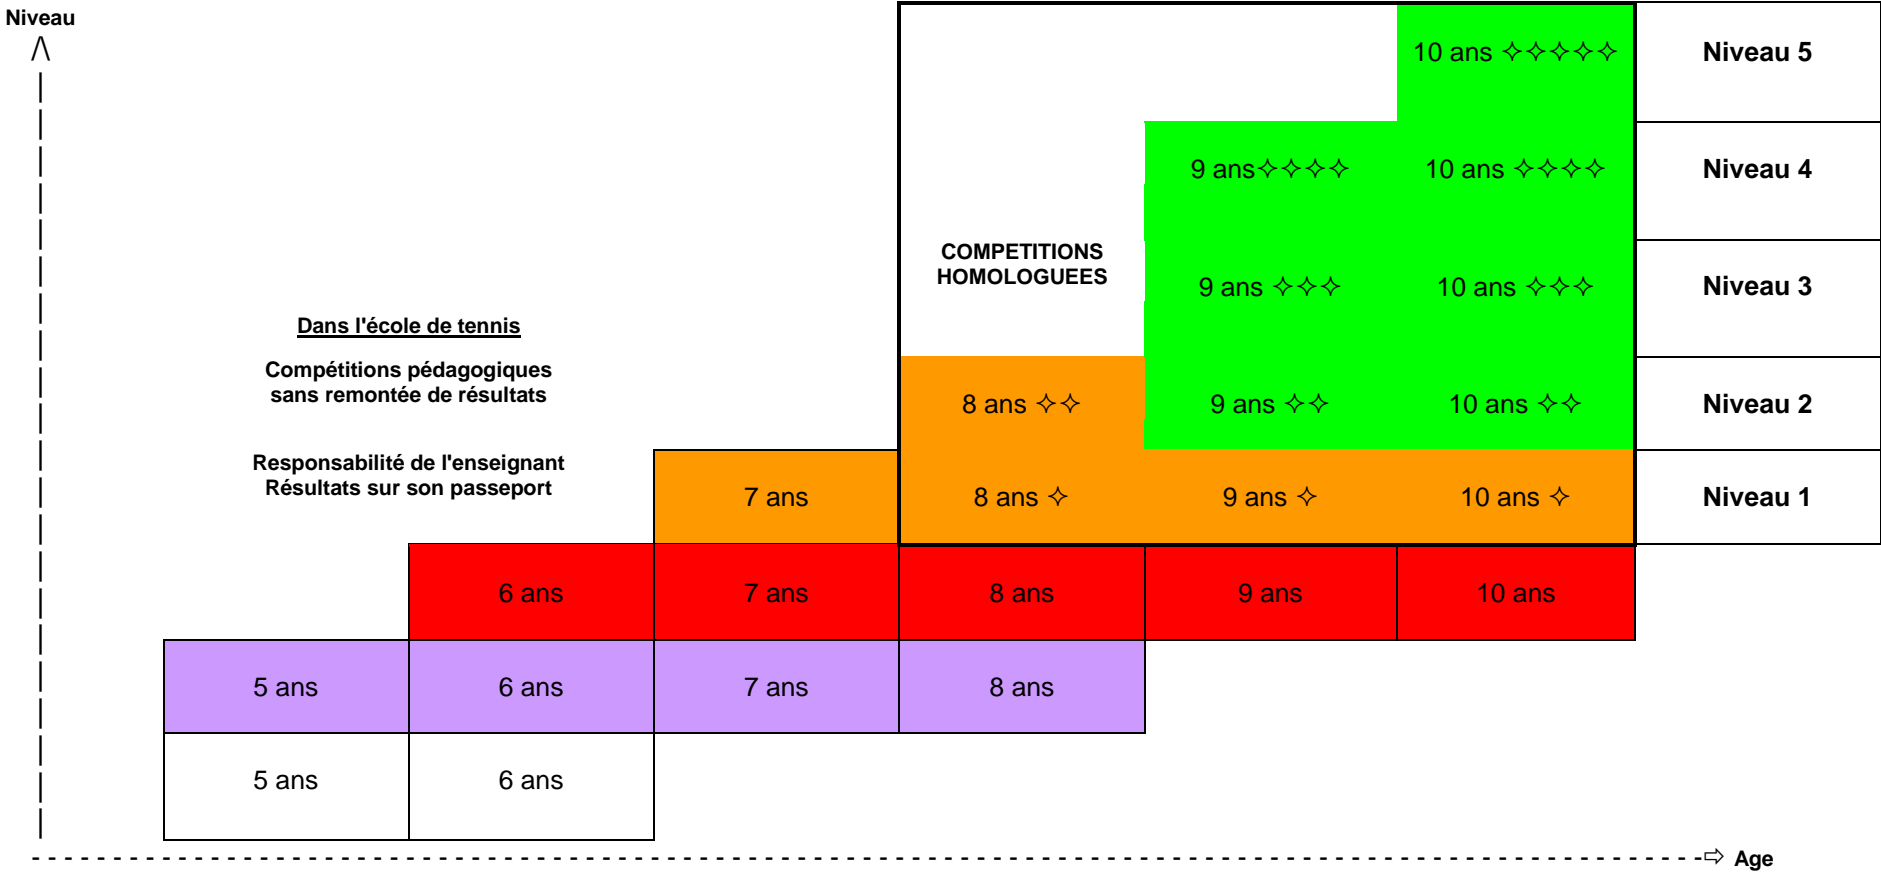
Niveau

10 ans ✧✧✧✧✧ Niveau 5

9 ans✧✧✧✧ 10 ans ✧✧✧✧ Niveau 4

COMPETITIONS HOMOLOGUEES

9 ans ✧✧✧ 10 ans ✧✧✧ Niveau 3

Dans l'école de tennis

Compétitions pédagogiques sans remontée de résultats

8 ans ✧✧ 9 ans ✧✧ 10 ans ✧✧ Niveau 2

Responsabilité de l'enseignant Résultats sur son passeport

7 ans 8 ans ✧ 9 ans ✧ 10 ans ✧ Niveau 1

6 ans 7 ans 8 ans 9 ans 10 ans

5 ans 6 ans 7 ans 8 ans

5 ans 6 ans

Age